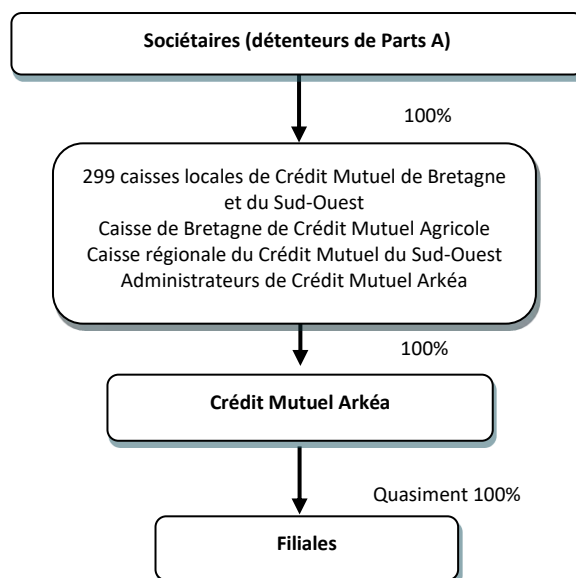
Sociétaires (détenteurs de Parts A)

100%

299 caisses locales de Crédit Mutuel de Bretagne et du Sud-Ouest
Caisse de Bretagne de Crédit Mutuel Agricole
Caisse régionale du Crédit Mutuel du Sud-Ouest
Administrateurs de Crédit Mutuel Arkéa

100%

Crédit Mutuel Arkéa

Quasiment 100%

Filiales